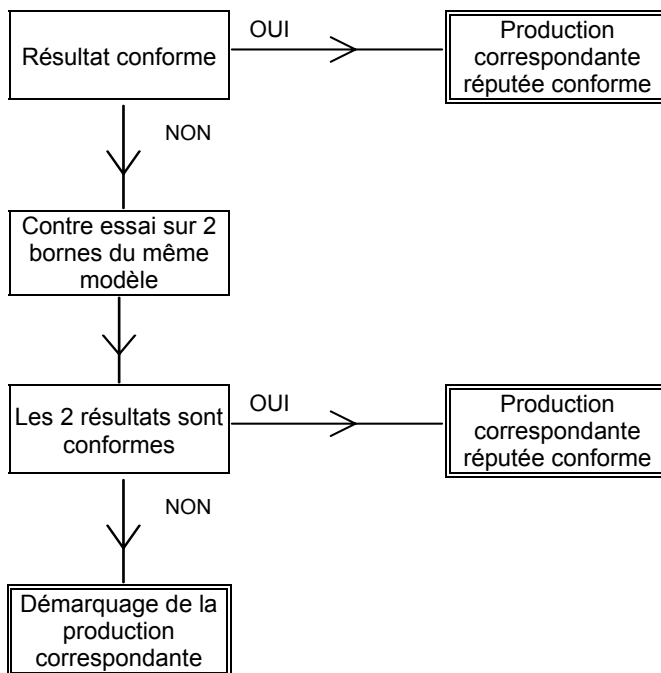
Résultat conforme

OUI

Production correspondante réputée conforme

NON

Contre essai sur 2 bornes du même modèle

Les 2 résultats sont conformes

OUI

Production correspondante réputée conforme

NON

Démarquage de la production correspondante